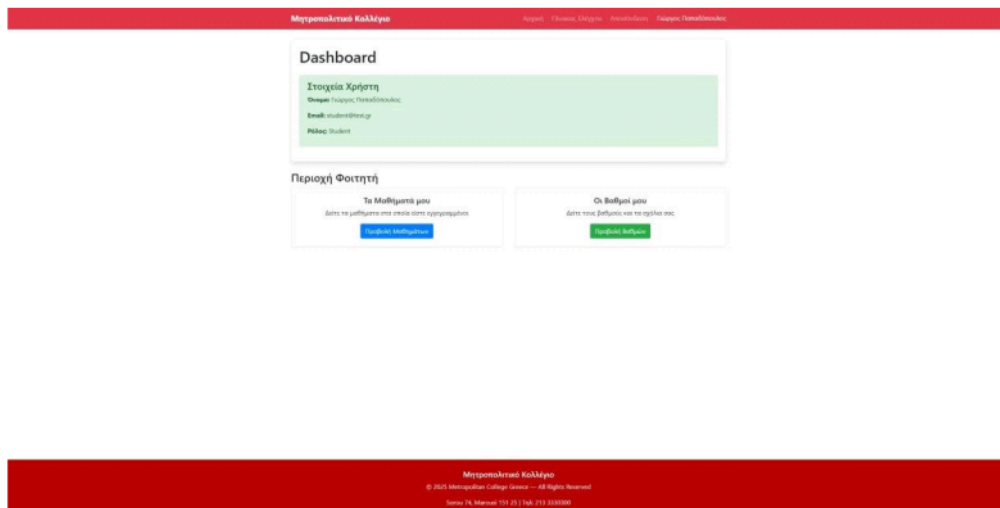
Μητροπολιτικό Κολλέγιο

Αρχική Πίνακας Ελέγχου Αποσύνδεση Γιώργος Παπαδόπουλος

Dashboard

Στοιχεία Χρήστη

Όνομα: Γιώργος Παπαδόπουλος

Email: student@test.gr

Ρόλος: Student

Περιοχή Φοιτητή

Τα Μαθήματά μου

Δείτε τα μαθήματα στα οποία είστε εγγεγραμμένοι

Προβολή Μαθημάτων

Οι Βαθμοί μου

Δείτε τους βαθμούς και τα σχόλια σας

Προβολή Βαθμών

Μητροπολιτικό Κολλέγιο

© 2025 Metropolitan College Greece — All Rights Reserved

Sorou 74, Marousi 151 25 | Tel: 213 3330000